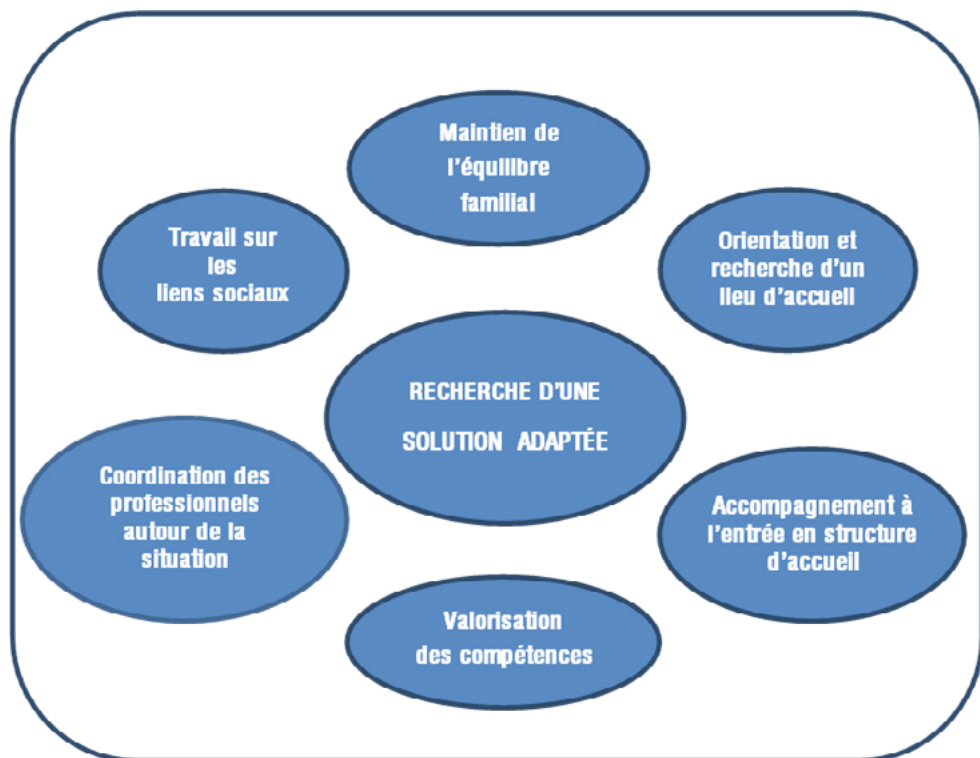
Maintien de l'équilibre familial

Travail sur les liens sociaux

Orientation et recherche d'un lieu d'accueil

RECHERCHE D'UNE SOLUTION ADAPTÉE

Coordination des professionnels autour de la situation

Accompagnement à l'entrée en structure d'accueil

Valorisation des compétences